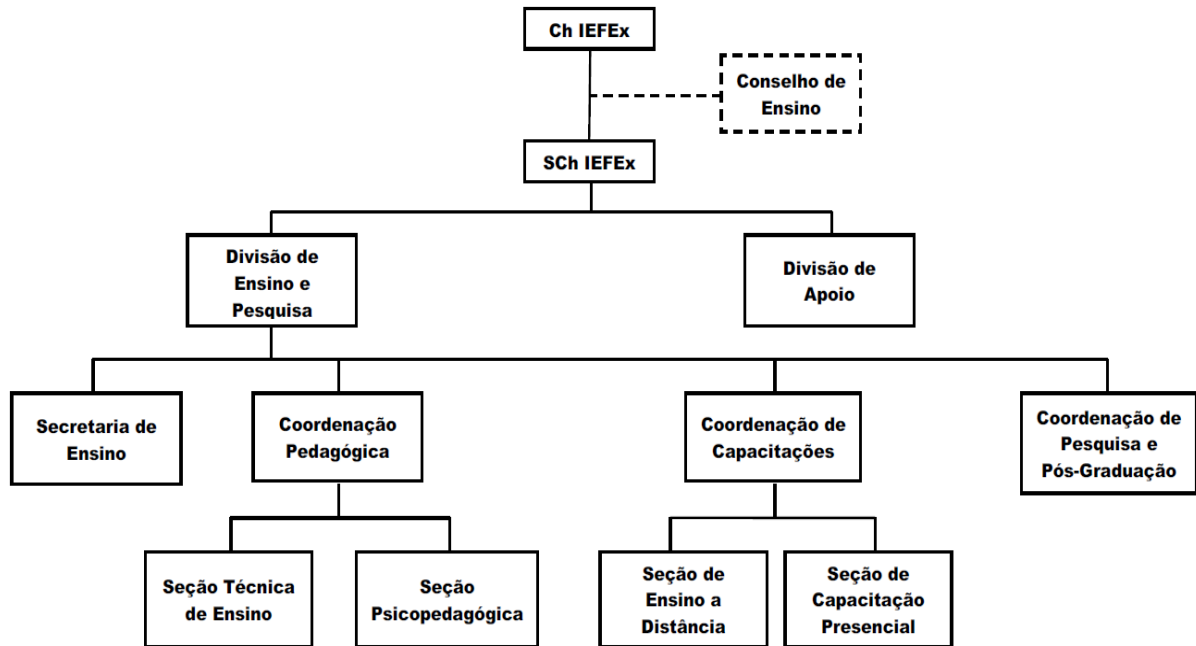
Ch IEFEx

Conselho de Ensino

SCh IEFEx

Divisão de Ensino e Pesquisa

Divisão de Apoio

Secretaria de Ensino

Coordenação Pedagógica

Coordenação de Capacitações

Coordenação de Pesquisa e Pós-Graduação

Seção Técnica de Ensino

Seção Psicopedagógica

Seção de Ensino a Distância

Seção de Capacitação Presencial